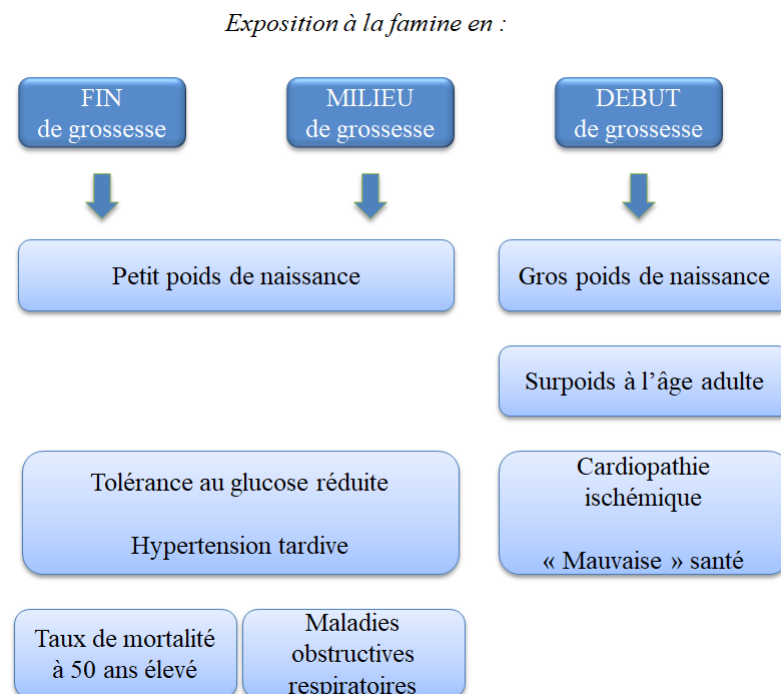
Exposition à la famine en :

FIN de grossesse

MILIEU de grossesse

DEBUT de grossesse

Petit poids de naissance

Gros poids de naissance

Surpoids à l'âge adulte

Tolérance au glucose réduite

Hypertension tardive

Cardiopathie ischémique

« Mauvaise » santé

Taux de mortalité à 50 ans élevé

Maladies obstructives respiratoires